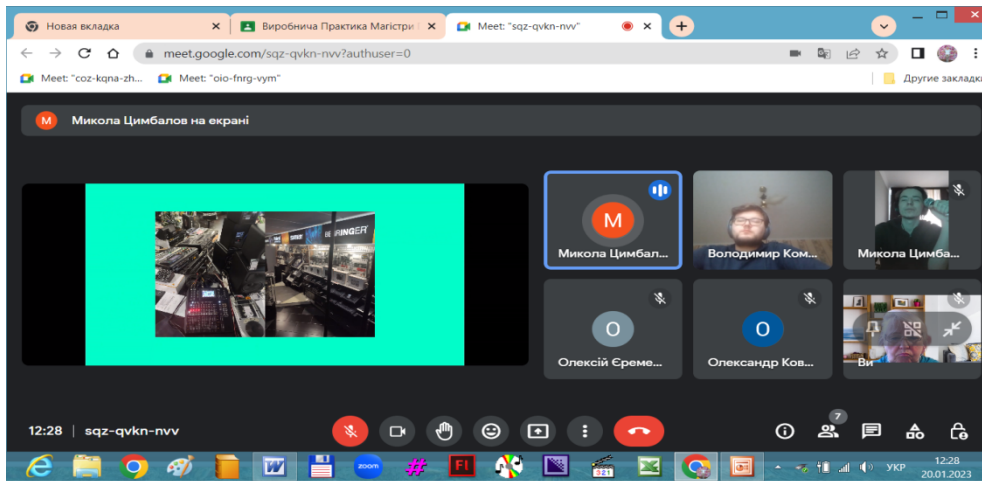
Новая вкладка
Виробнича Практика Магістрі
Meet: "sqz-qvkn-nvv"
meet.google.com/sqz-qvkn-nvv?authuser=0
Meet: "coz-kqna-zh...
Meet: "oio-fnrg-vym"
Другие закладки

M Микола Цимбалов на екрані

RINGER

M
Микола Цимбал...
Володимир Ком...
Микола Цимба...
O
Олексій Єреме...
O
Олександр Ков...
Ви

12:28 | sqz-qvkn-nvv
7

zoom
УКР
12:28
20.01.2023